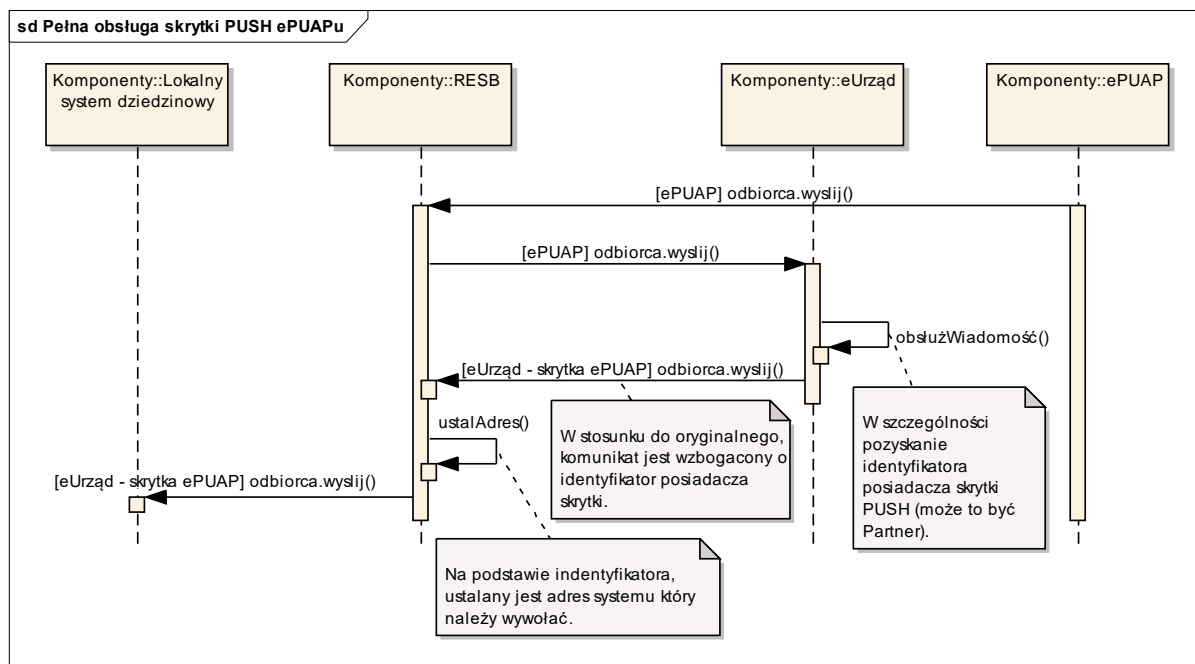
sd Pełna obsługa skrytki PUSH ePUAPu

Komponenty::Lokalny system dziedzinowy

Komponenty::RESB

Komponenty::eUrząd

Komponenty::ePUAP

[ePUAP] odbiorca.wyslij()

[ePUAP] odbiorca.wyslij()

obsłużWiadomość()

[eUrząd - skrytka ePUAP] odbiorca.wyslij()

ustalAdres()

W stosunku do oryginalnego, komunikat jest wzbogacony o identyfikator posiadacza skrytki.

W szczególności pozyskanie identyfikatora posiadacza skrytki PUSH (może to być Partner).

[eUrząd - skrytka ePUAP] odbiorca.wyslij()

Na podstawie indentyfikatora, ustalany jest adres systemu który należy wywołać.